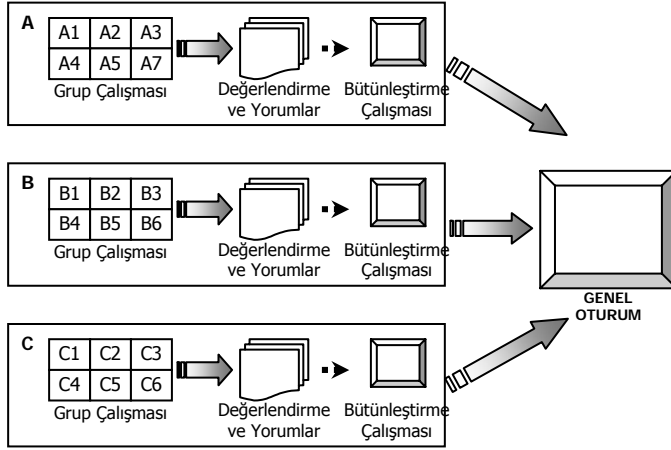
A

| A1 | A2 | A3 |
|---|---|---|
| A4 | A5 | A7 |

Grup Çalışması

Değerlendirme ve Yorumlar

Bütünleştirme Çalışması

B

| B1 | B2 | B3 |
|---|---|---|
| B4 | B5 | B6 |

Grup Çalışması

Değerlendirme ve Yorumlar

Bütünleştirme Çalışması

GENEL OTURUM

C

| C1 | C2 | C3 |
|---|---|---|
| C4 | C5 | C6 |

Grup Çalışması

Değerlendirme ve Yorumlar

Bütünleştirme Çalışması